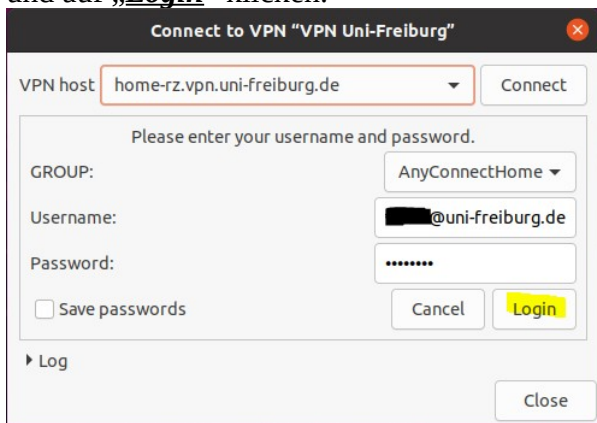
und auf „Login" klicken.

Connect to VPN "VPN Uni-Freiburg"

VPN host home-rz.vpn.uni-freiburg.de Connect

Please enter your username and password.

GROUP: AnyConnectHome

Username: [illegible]@uni-freiburg.de

Password: ••••••••

Save passwords

Cancel Login

Log

Close